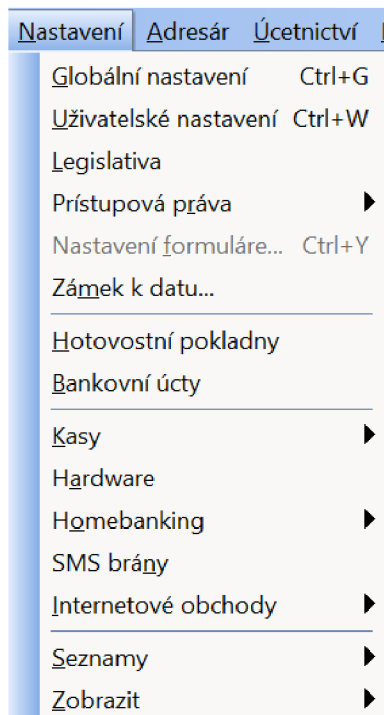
Nastavení Adresář Účetnictví

Globální nastavení Ctrl+G
Uživatelské nastavení Ctrl+W
Legislativa
Přístupová práva
Nastavení formuláře... Ctrl+Y
Zámek k datu...
Hotovostní pokladny
Bankovní účty
Kasy
Hardware
Homebanking
SMS brány
Internetové obchody
Seznamy
Zobrazit